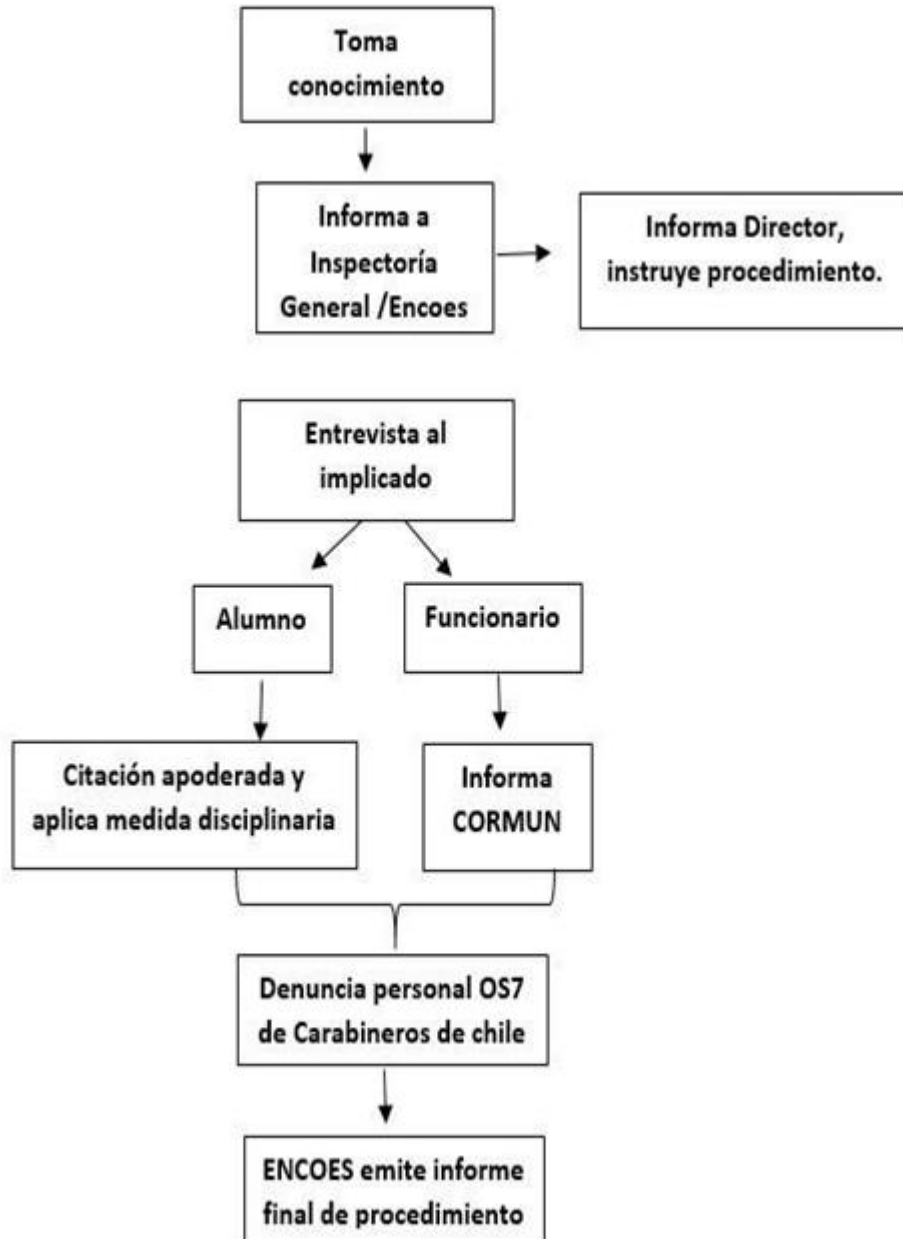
Toma conocimiento

Informa a Inspectoría General /Encoes

Informa Director, instruye procedimiento.

Entrevista al implicado

Alumno

Funcionario

Citación apoderada y aplica medida disciplinaria

Informa CORMUN

Denuncia personal OS7 de Carabineros de chile

ENCOES emite informe final de procedimiento